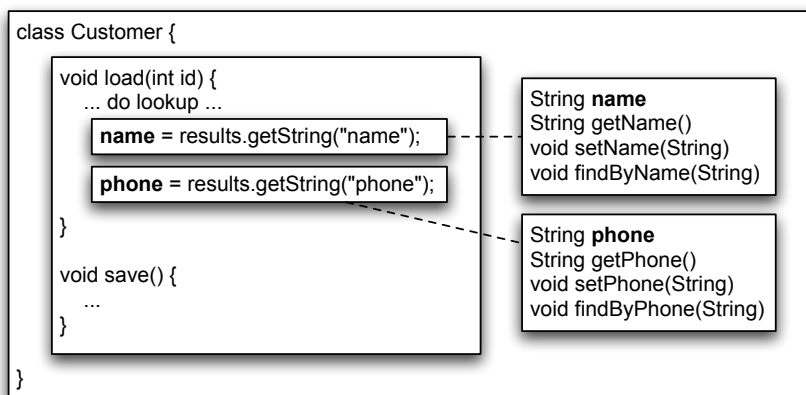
class Customer {

void load(int id) {
... do lookup ...

name = results.getString("name");

phone = results.getString("phone");

}

void save() {
...
}

}

String name
String getName()
void setName(String)
void findByName(String)

String phone
String getPhone()
void setPhone(String)
void findByPhone(String)